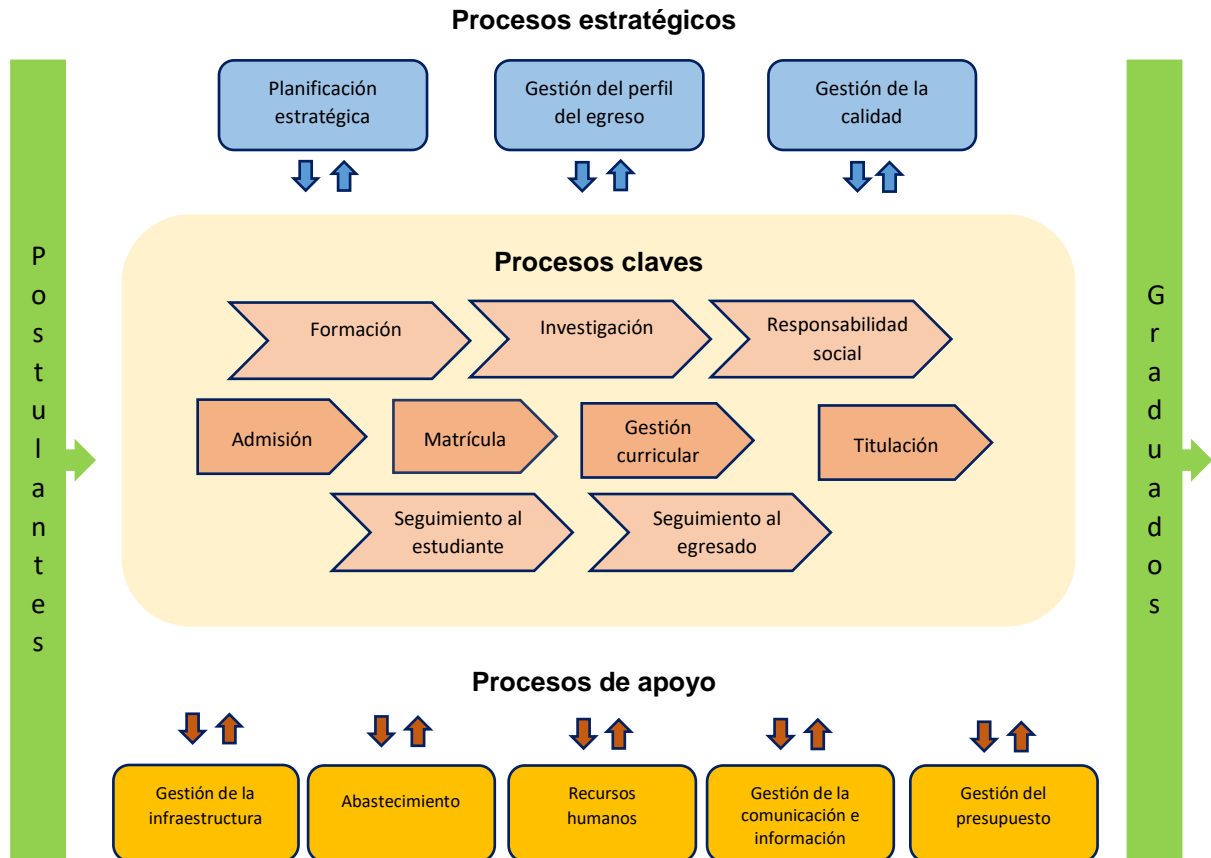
Procesos estratégicos

Postulantes

Planificación estratégica

Gestión del perfil del egreso

Gestión de la calidad

Graduados

Procesos claves

Formación

Investigación

Responsabilidad social

Admisión

Matrícula

Gestión curricular

Titulación

Seguimiento al estudiante

Seguimiento al egresado

Procesos de apoyo

Gestión de la infraestructura

Abastecimiento

Recursos humanos

Gestión de la comunicación e información

Gestión del presupuesto